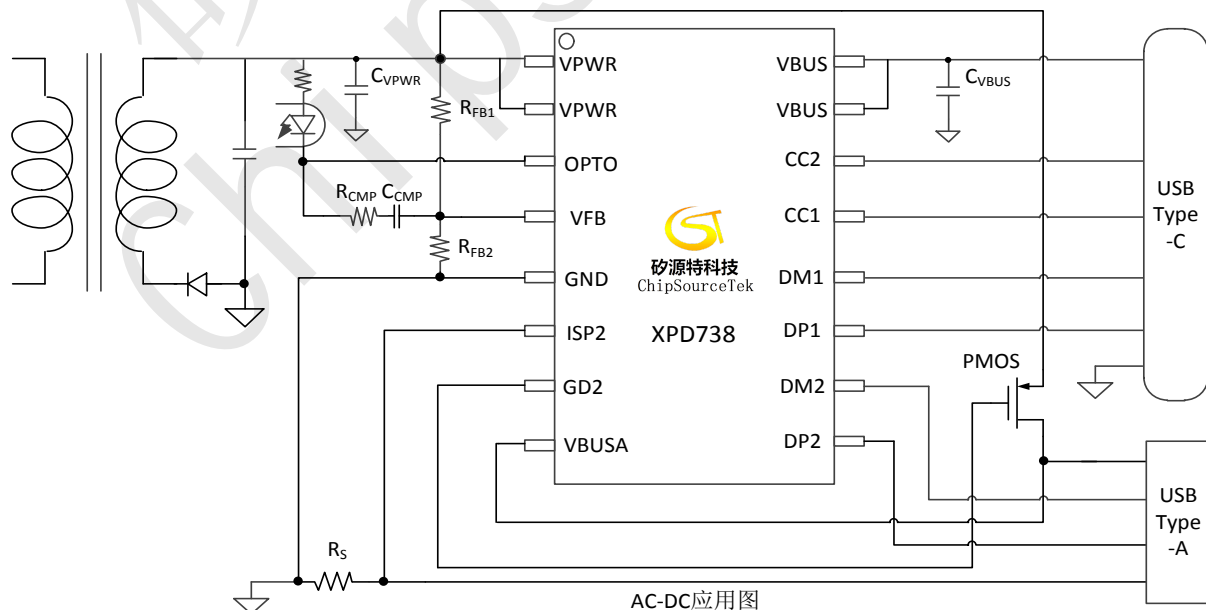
$C_{VPWR}$
$R_{FB1}$
$R_{CMP}$ $C_{CMP}$
$R_{FB2}$
VPWR
VPWR
OPTO
VFB
GND
ISP2
GD2
VBUSA
VBUS
VBUS
CC2
CC1
DM1
DP1
DM2
DP2
$C_{VBUS}$
矽源特科技
ChipSourceTek
XPD738
USB Type -C
PMOS
USB Type -A
$R_S$
AC-DC应用图